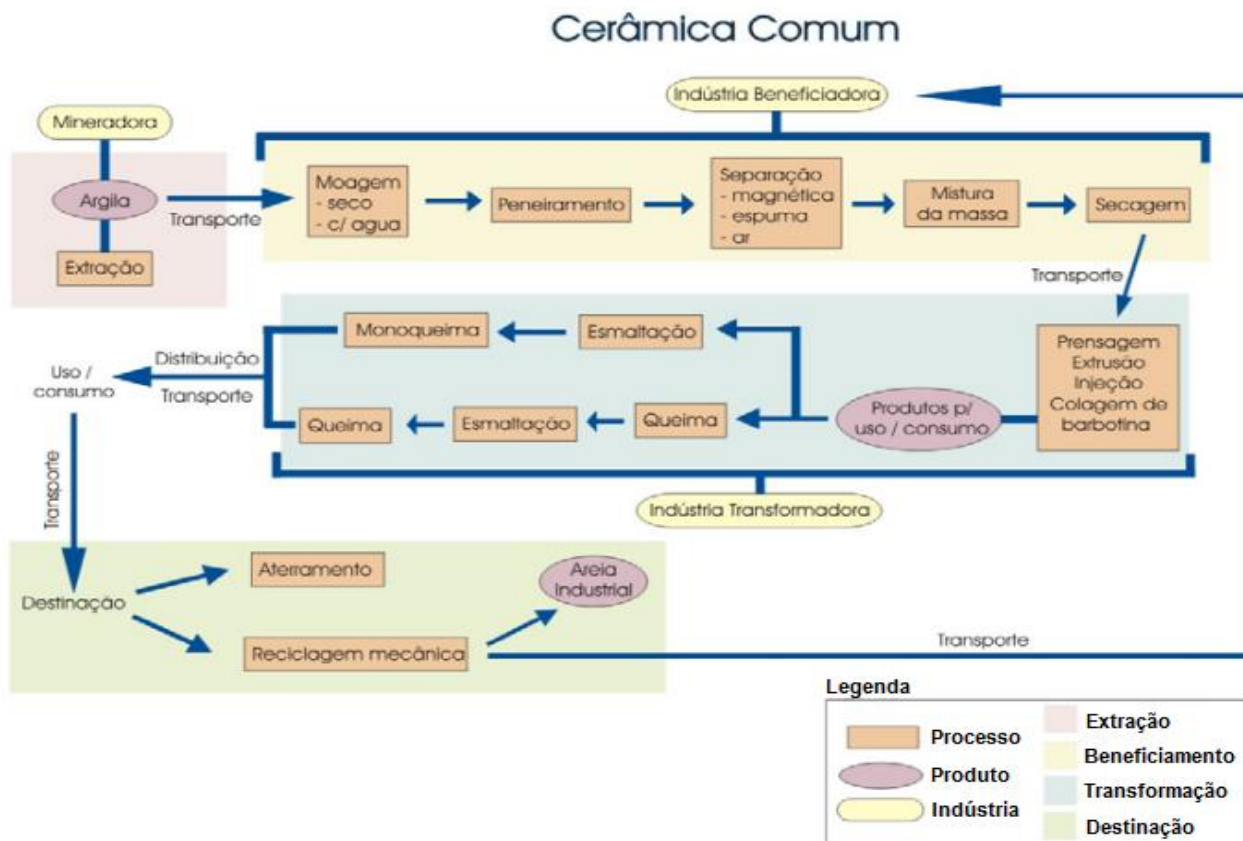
Cerâmica Comum

Indústria Beneficiadora

Mineradora

Argila

Extração

Transporte

Moagem
- seco
- c/ agua

Peneiramento

Separação
- magnética
- espuma
- ar

Mistura da massa

Secagem

Transporte

Prensagem
Extrusão
Injeção
Colagem de barbotina

Produtos p/ uso / consumo

Monoqueima

Esmaltação

Queima

Esmaltação

Queima

Distribuição

Transporte

Uso / consumo

Indústria Transformadora

Transporte

Destinação

Aterramento

Reciclagem mecânica

Areia Industrial

Transporte

Legenda

Processo
Produto
Indústria
Extração
Beneficiamento
Transformação
Destinação